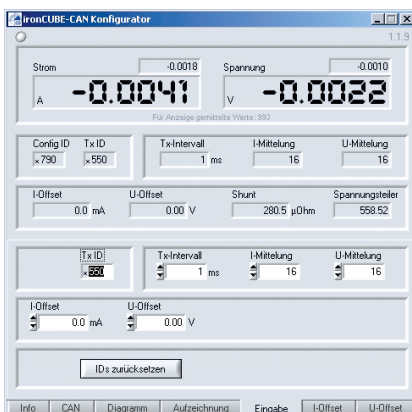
ironCUBE-CAN Konfigurator

1.1.9

Strom

-0.0018

A

-0.0041

Spannung

-0.0010

V

-0.0022

Für Anzeige gemittelte Werte: 993

Config ID
x790

Tx ID
x550

Tx-Intervall
1 ms

I-Mittelung
16

U-Mittelung
16

I-Offset
0.0 mA

U-Offset
0.00 V

Shunt
280.5 µOhm

Spannungsteiler
558.52

Tx ID
x550

Tx-Intervall
1 ms

I-Mittelung
16

U-Mittelung
16

I-Offset
0.0 mA

U-Offset
0.00 V

IDs zurücksetzen

| Info | CAN | Diagramm | Aufzeichnung | Eingabe | I-Offset | U-Offset |